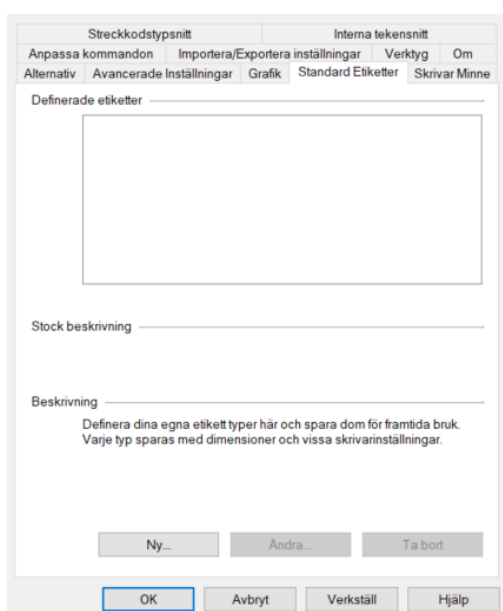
Streckkodstypsnitt
Interna tekensnitt
Anpassa kommandon
Importera/Exportera inställningar
Verktyg
Om
Alternativ
Avancerade Inställningar
Grafik
Standard Etiketter
Skrivar Minne

Definerade etiketter

Stock beskrivning

Beskrivning

Definera dina egna etikett typer här och spara dom för framtida bruk. Varje typ sparas med dimensioner och vissa skrivarinställningar.

Ny...
Ändra...
Ta bort

OK
Avbryt
Verkställ
Hjälp